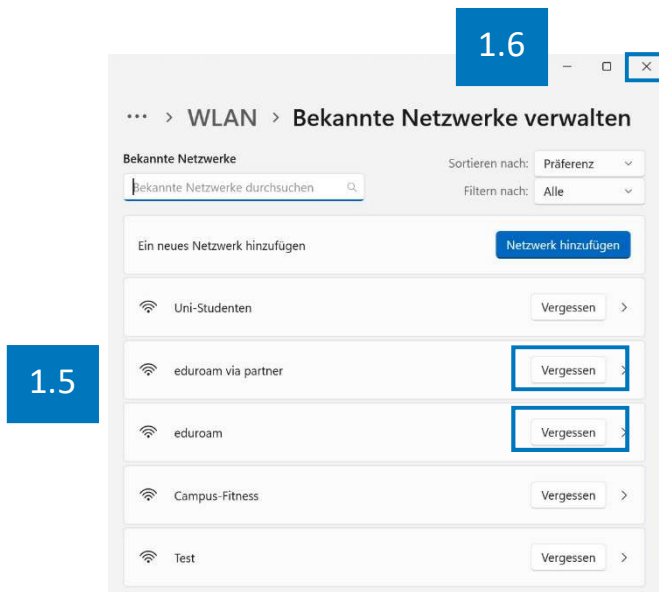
1.6

··· > WLAN > Bekannte Netzwerke verwalten

Bekannte Netzwerke

Bekannte Netzwerke durchsuchen

Sortieren nach: Präferenz

Filtern nach: Alle

Ein neues Netzwerk hinzufügen

Netzwerk hinzufügen

Uni-Studenten

Vergessen

1.5

eduroam via partner

Vergessen

eduroam

Vergessen

Campus-Fitness

Vergessen

Test

Vergessen